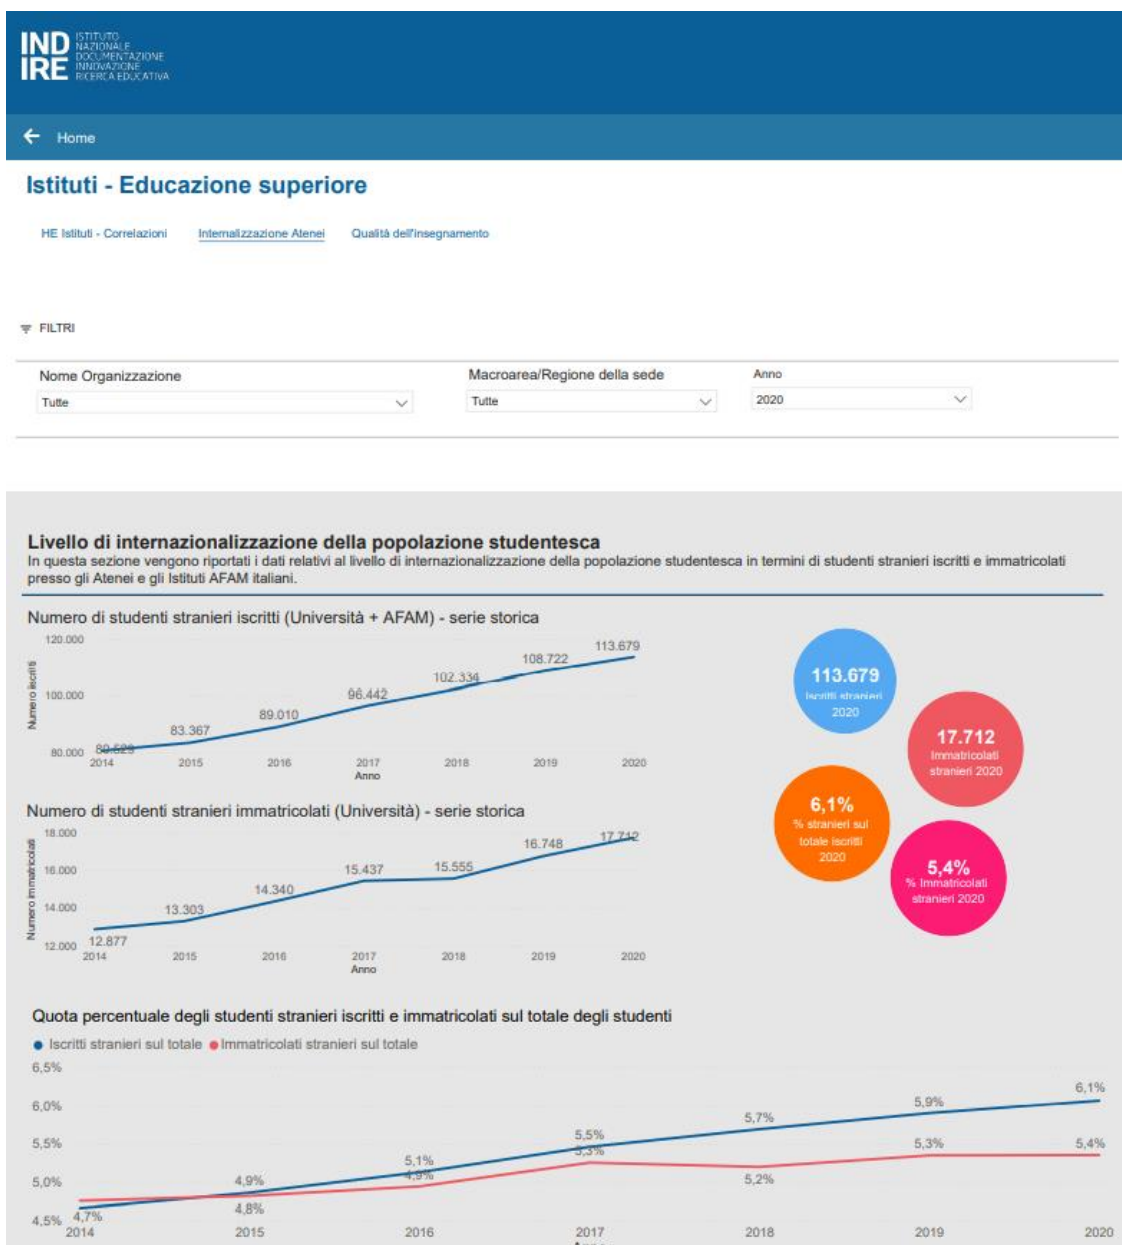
IND IRE ISTITUTO NAZIONALE DOCUMENTAZIONE INNOVAZIONE RICERCA EDUCATIVA

← Home

Istituti - Educazione superiore

HE Istituti - Correlazioni Internalizzazione Atenei Qualità dell'insegnamento

FILTRI

Nome Organizzazione
Tutte

Macroarea/Regione della sede
Tutte

Anno
2020

Livello di internazionalizzazione della popolazione studentesca
In questa sezione vengono riportati i dati relativi al livello di internazionalizzazione della popolazione studentesca in termini di studenti stranieri iscritti e immatricolati presso gli Atenei e gli Istituti AFAM italiani.

Numero di studenti stranieri iscritti (Università + AFAM) - serie storica

Numero iscritti
120.000
100.000
80.000
80.529
83.367
89.010
96.442
102.334
108.722
113.679
2014 2015 2016 2017 2018 2019 2020
Anno

Numero di studenti stranieri immatricolati (Università) - serie storica

Numero immatricolati
18.000
16.000
14.000
12.000
12.877
13.303
14.340
15.437
15.555
16.748
17.712
2014 2015 2016 2017 2018 2019 2020
Anno

113.679
Iscritti stranieri 2020

17.712
Immatricolati stranieri 2020

6,1%
% stranieri sul totale iscritti 2020

5,4%
% Immatricolati stranieri 2020

Quota percentuale degli studenti stranieri iscritti e immatricolati sul totale degli studenti

● Iscritti stranieri sul totale ● Immatricolati stranieri sul totale

6,5%
6,0%
5,5%
5,0%
4,5%
4,7%
4,9%
4,8%
5,1%
4,9%
5,5%
5,3%
5,7%
5,2%
5,9%
5,3%
6,1%
5,4%
2014 2015 2016 2017 2018 2019 2020